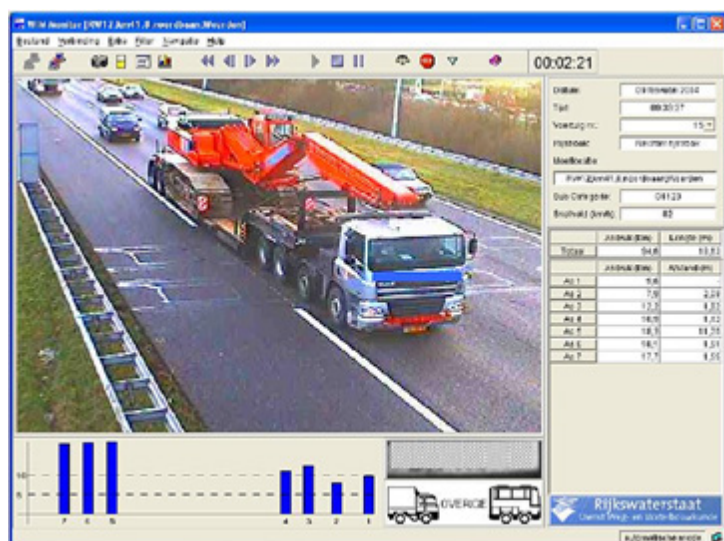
WIM Monitor [RW12 Kreel 1.0 naar Oosten,Woerden]
Bestand Verbinding Beeld Filter Computer Help
00:02:21
Datum
Tijd
Voertuig nr.
Rijstrook
Meetlocatie
Sub Categorie
Snelheid (km/h)
82

| | Asbelasting (kN) | Lengte (m) |
|---|---|---|
| Totaal | 94,6 | 50,82 |

| | Asbelasting (kN) | Afstand (m) |
|---|---|---|
| As 1 | 9,6 | |
| As 2 | 7,9 | 2,26 |
| As 3 | 17,7 | 1,37 |
| As 4 | 16,5 | 1,32 |
| As 5 | 18,3 | 10,55 |
| As 6 | 18,1 | 1,31 |
| As 7 | 17,7 | 1,55 |

10
5
7 6 5 4 3 2 1
OVERIGE
Rijkswaterstaat
Dienst Weg- en Waterbouwkunde